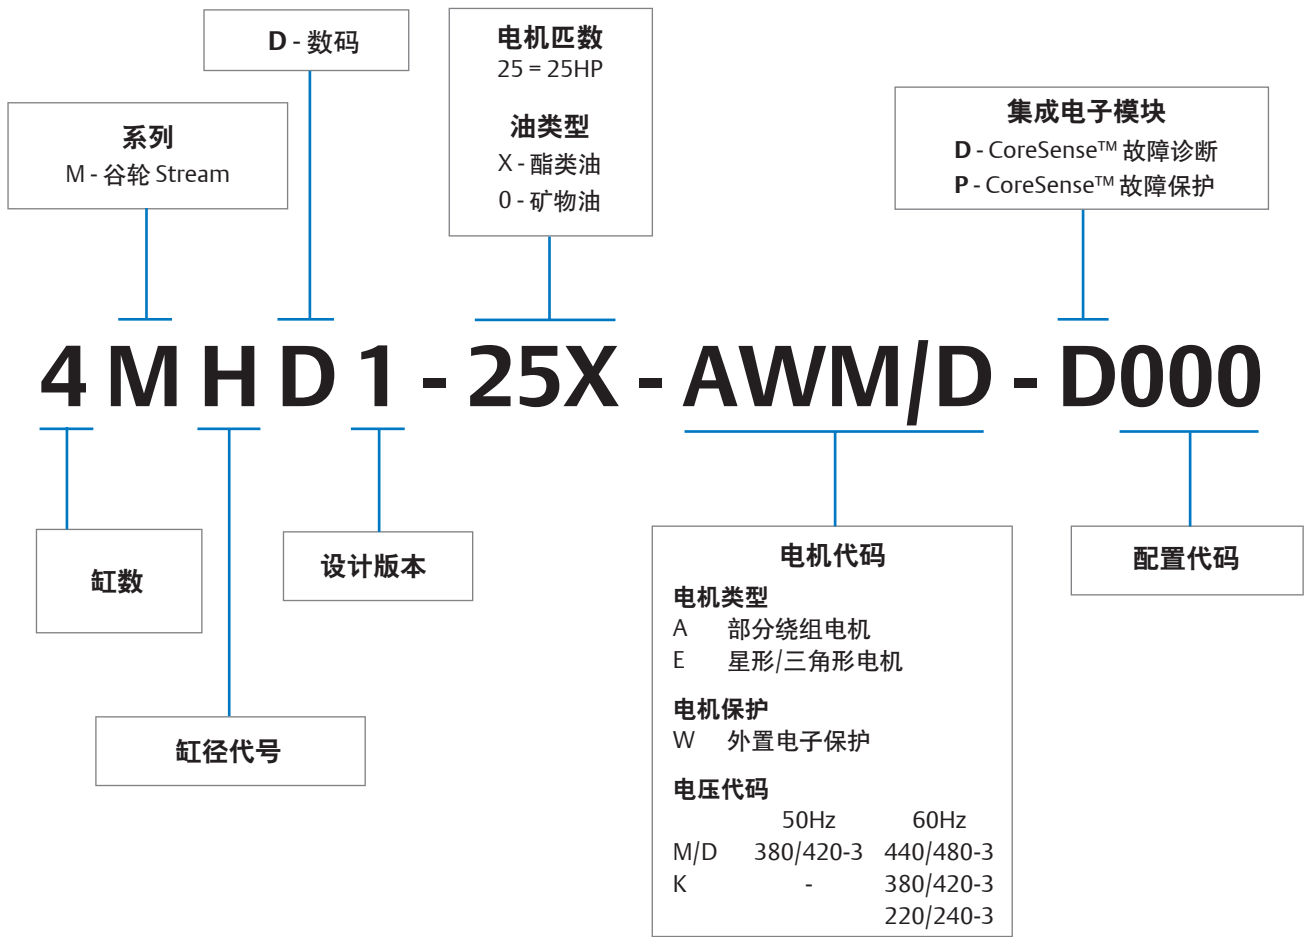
D - 数码

系列
M - 谷轮 Stream

电机匹数
25 = 25HP

油类型
X - 酯类油
0 - 矿物油

集成电子模块
D - CoreSense™ 故障诊断
P - CoreSense™ 故障保护

4 M H D 1 - 25X - AWM/D - D000

缸数

缸径代号

设计版本

电机代码

电机类型
A 部分绕组电机
E 星形/三角形电机

电机保护
W 外置电子保护

电压代码

| | 50Hz | 60Hz |
|---|---|---|
| M/D | 380/420-3 | 440/480-3 |
| K | - | 380/420-3 |
| | | 220/240-3 |

配置代码